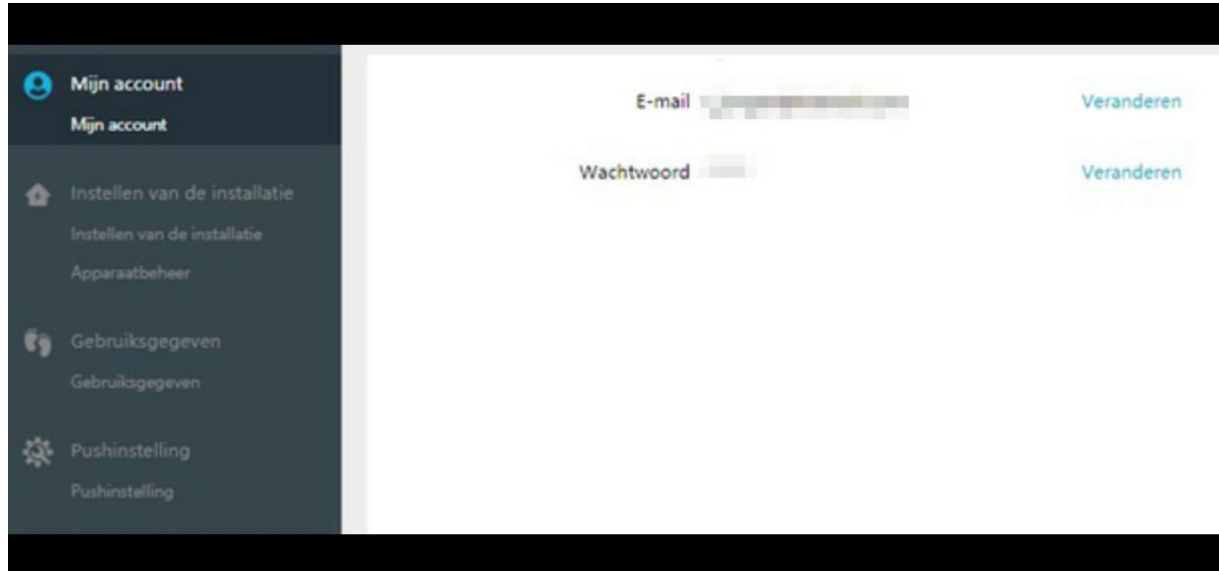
Mijn account
Mijn account

Instellen van de installatie
Instellen van de installatie
Apparaatbeheer

Gebruiksgegeven
Gebruiksgegeven

Pushinstelling
Pushinstelling

E-mail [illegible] Veranderen

Wachtwoord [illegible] Veranderen